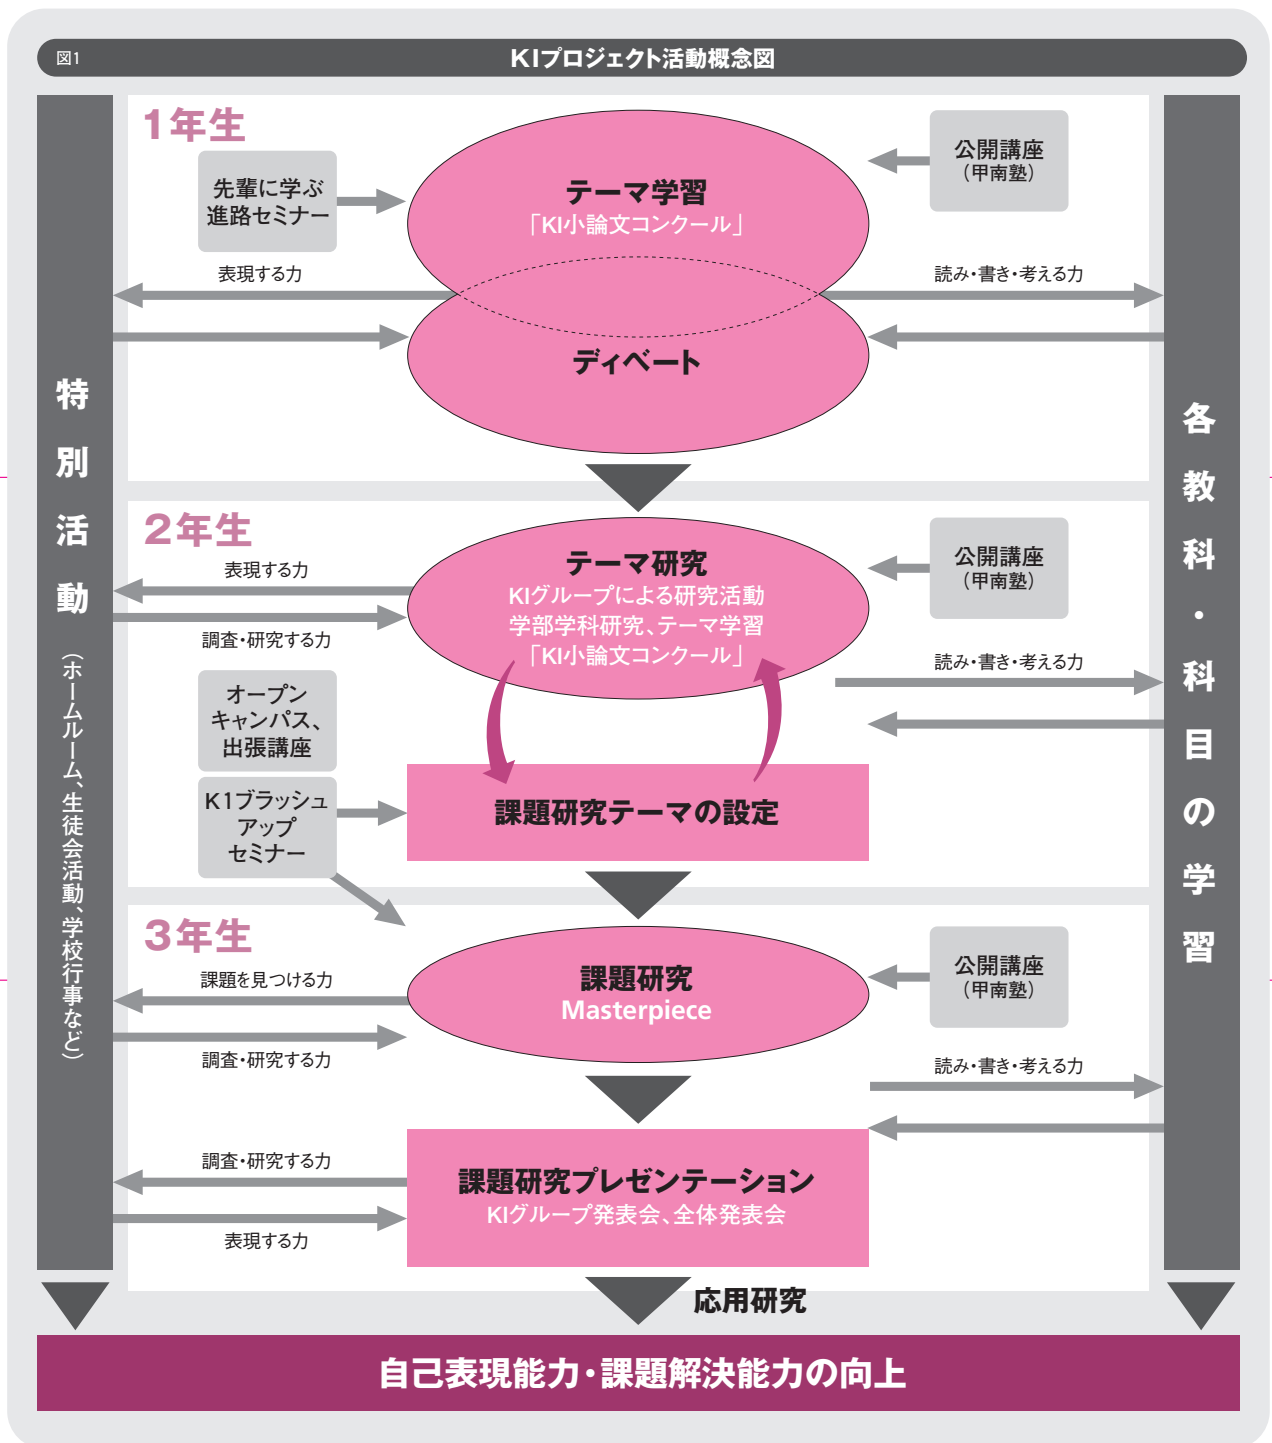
図1

KIプロジェクト活動概念図

特別活動（ホームルーム、生徒会活動、学校行事など）

各教科・科目の学習

1年生

先輩に学ぶ進路セミナー

テーマ学習
「KI小論文コンクール」

公開講座
（甲南塾）

表現する力

読み・書き・考える力

ディベート

2年生

テーマ研究
KIグループによる研究活動
学部学科研究、テーマ学習
「KI小論文コンクール」

公開講座
（甲南塾）

表現する力

調査・研究する力

読み・書き・考える力

オープンキャンパス、出張講座

K1ブラッシュアップセミナー

課題研究テーマの設定

3年生

課題研究
Masterpiece

公開講座
（甲南塾）

課題を見つける力

調査・研究する力

読み・書き・考える力

調査・研究する力

課題研究プレゼンテーション
KIグループ発表会、全体発表会

表現する力

応用研究

自己表現能力・課題解決能力の向上